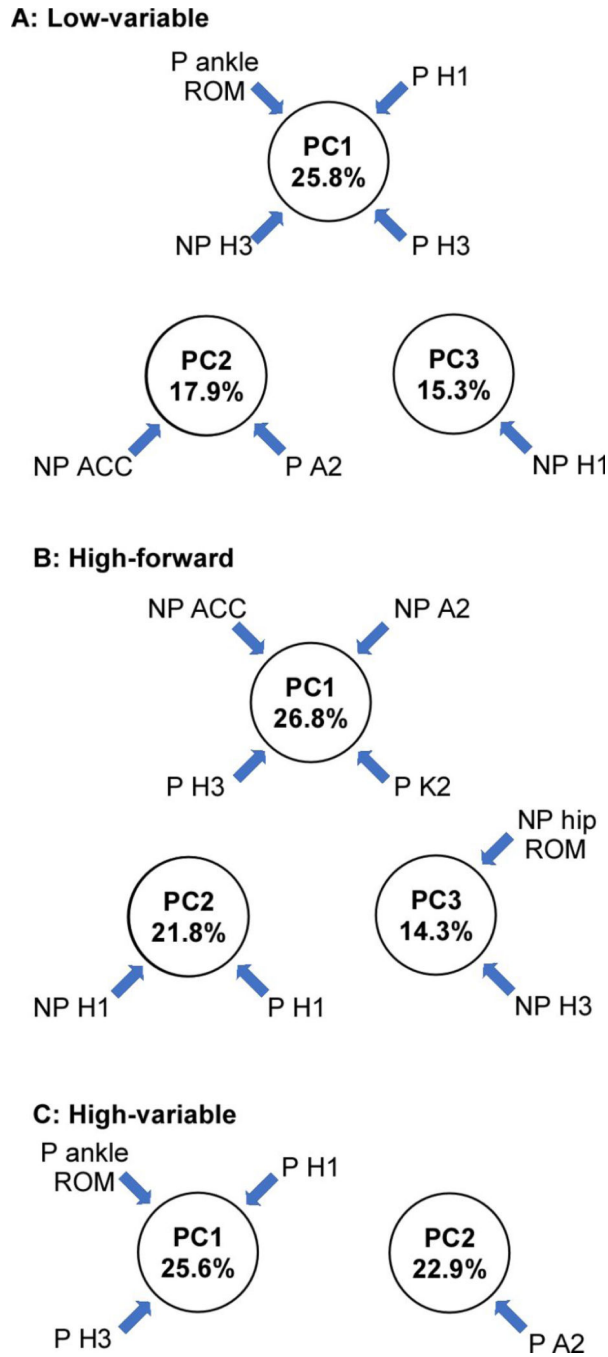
A: Low-variable

P ankle ROM

P H1

PC1 25.8%

NP H3

P H3

PC2 17.9%

PC3 15.3%

NP ACC

P A2

NP H1

B: High-forward

NP ACC

NP A2

PC1 26.8%

P H3

P K2

NP hip ROM

PC2 21.8%

PC3 14.3%

NP H1

P H1

NP H3

C: High-variable

P ankle ROM

P H1

PC1 25.6%

PC2 22.9%

P H3

P A2